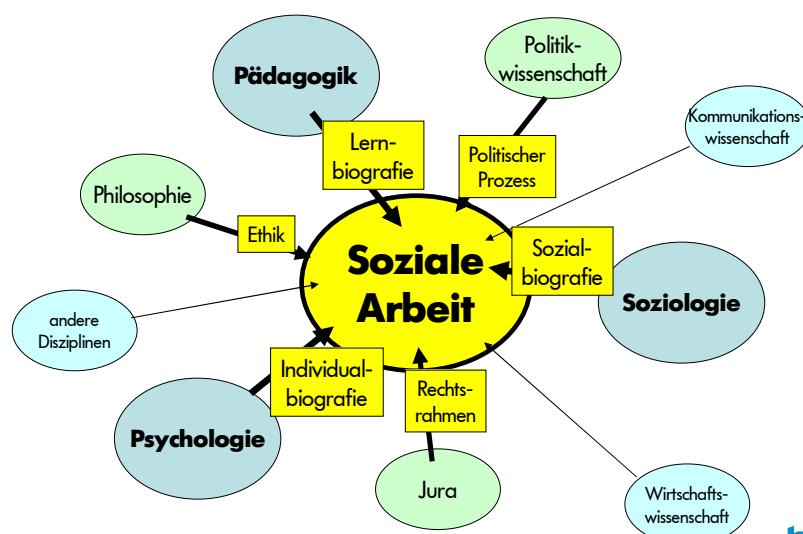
Pädagogik

Politikwissenschaft

Kommunikationswissenschaft

Lernbiografie

Politischer Prozess

Philosophie

Ethik

Soziale Arbeit

Sozialbiografie

Soziologie

andere Disziplinen

Individualbiografie

Rechtsrahmen

Psychologie

Jura

Wirtschaftswissenschaft